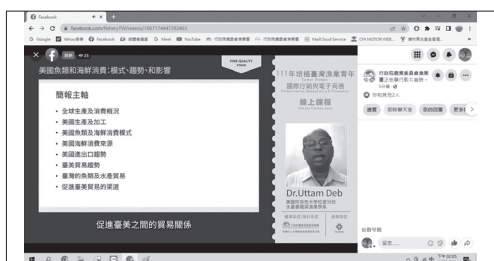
Facebook
facebook.com/Fishery/?/Windows/106713447292483
Google Yahoo奇摩 Facebook 網際網路 News YouTube 行政院農業委員會 行政院農業委員會 MailCloud Service ON MOTOR RWK 遠行資訊通行
美國魚類和海鮮消費：模式、趨勢、和影響
FISH QUALITY FOOD
簡報主軸
• 全球生產及消費概況
• 美國生產及加工
• 美國魚類和海鮮消費模式
• 美國海鮮消費來源
• 美國進出口趨勢
• 臺美貿易概況
• 臺灣的魚類及水產貿易
• 促進臺美貿易的渠道
促進臺美之間的貿易關係
111年培植臺灣漁產青年國際行銷與電子商務
線上課程
Dr.Uttam Deb
行政院農業委員會漁業署
留言